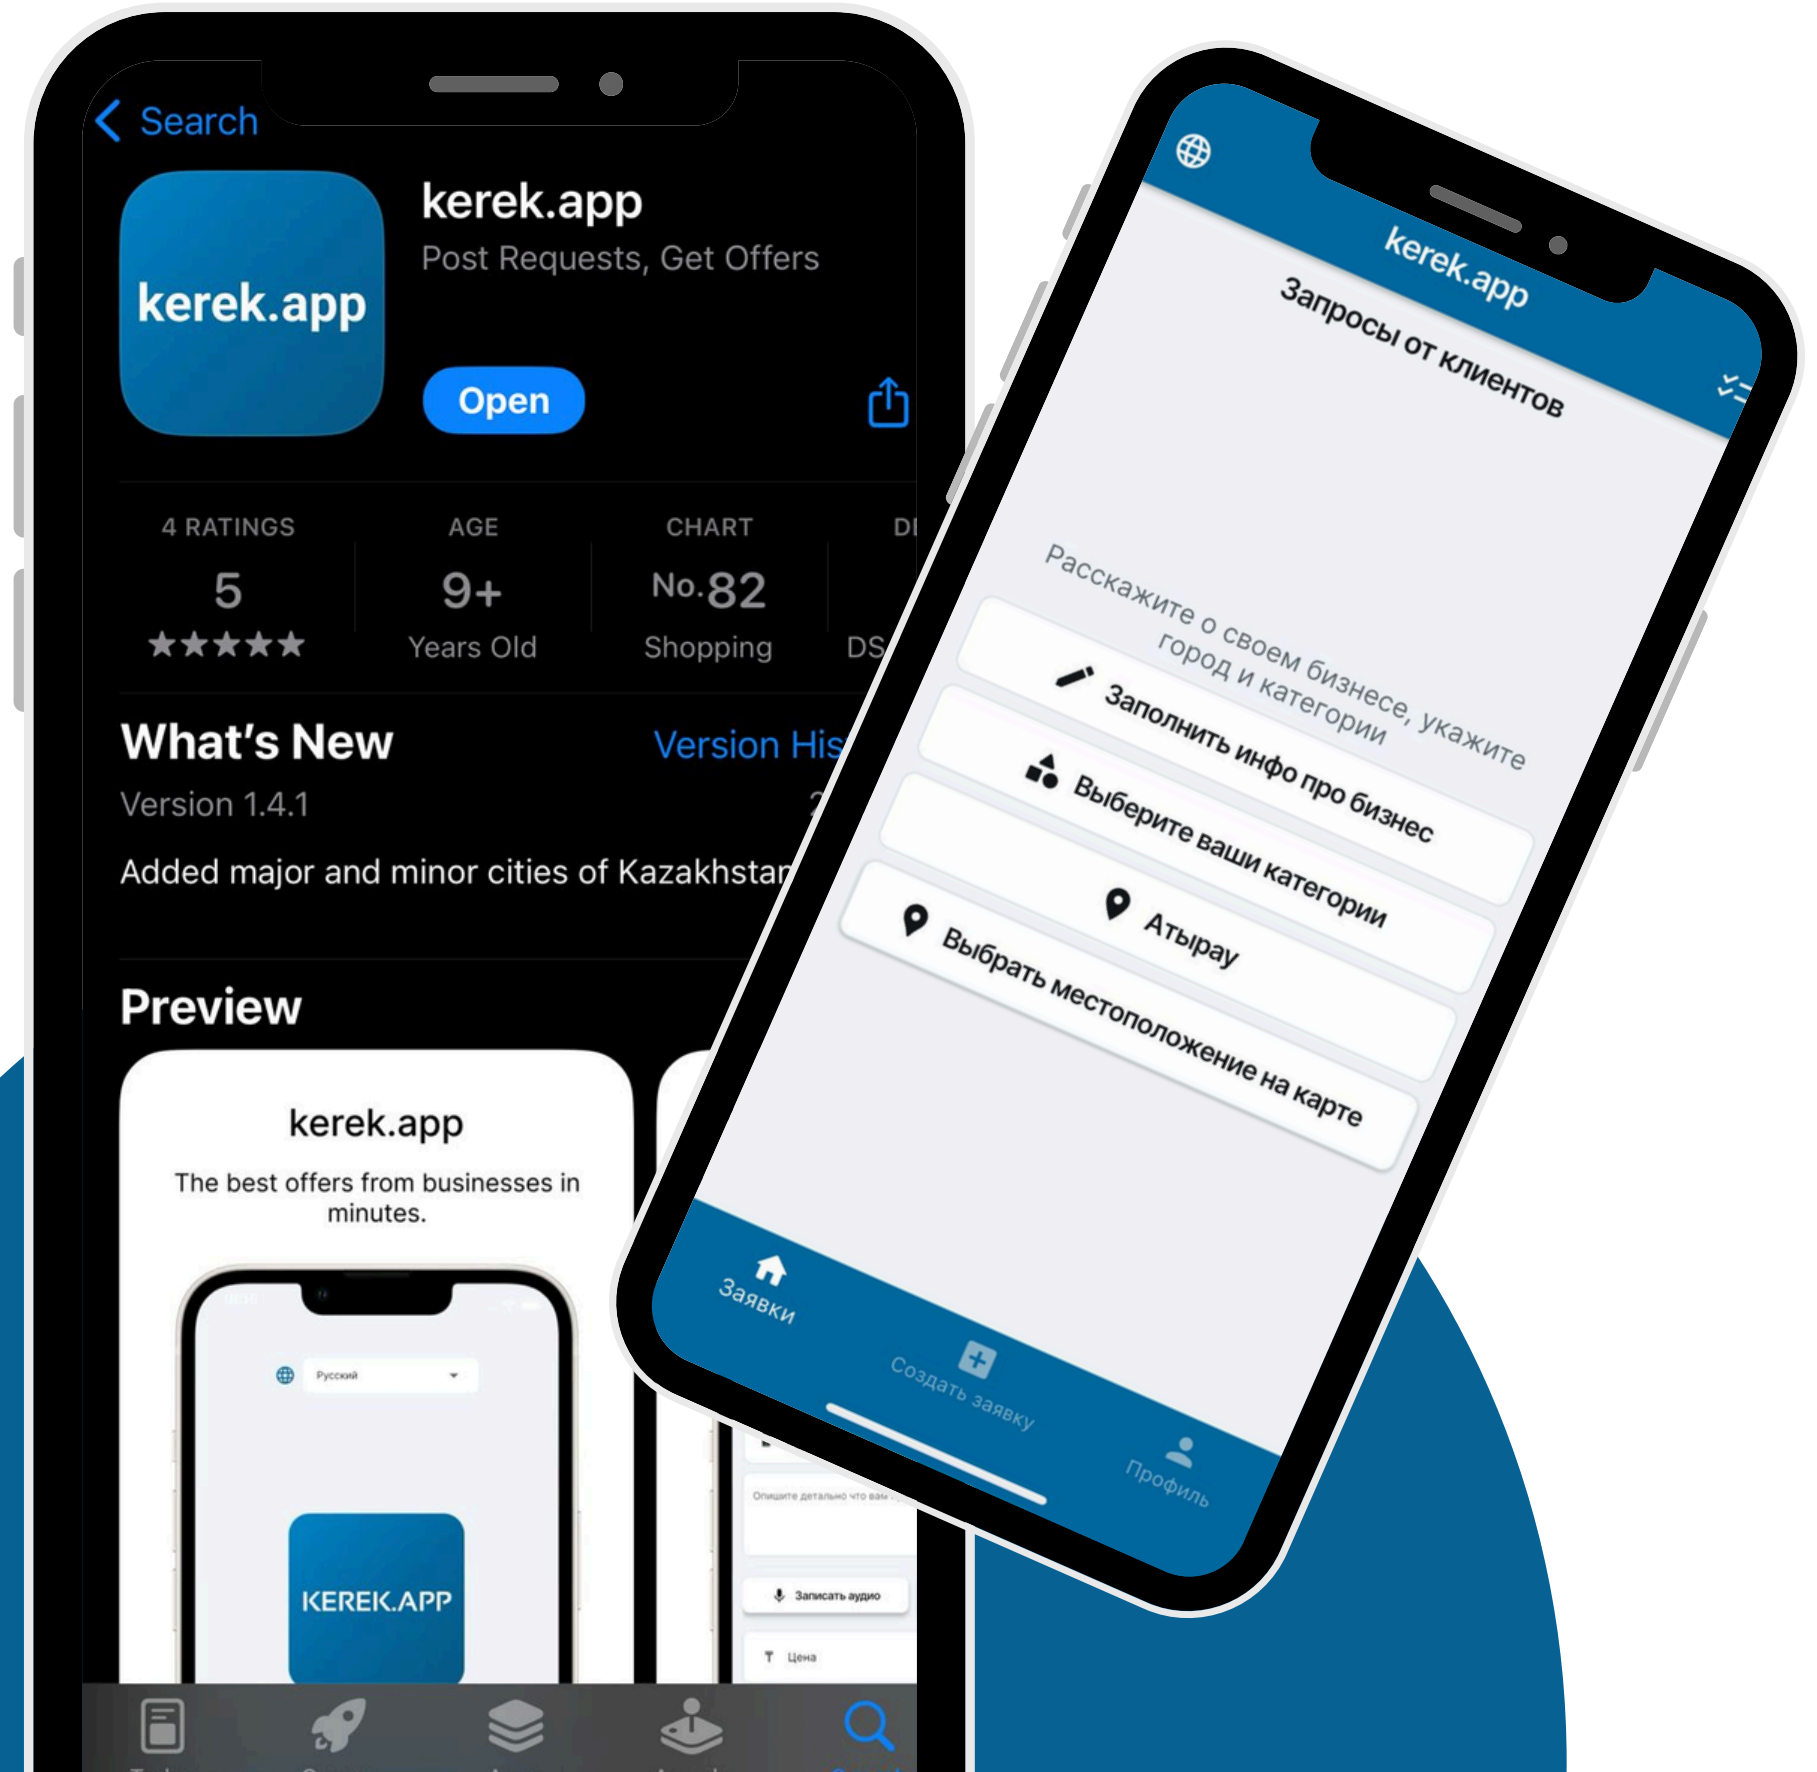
Search

kerek.app

kerek.app
Post Requests, Get Offers

Open

| 4 RATINGS | AGE | CHART | DI |
|---|---|---|---|
| 5 | 9+ | No.82 | |
| ★★★★★ | Years Old | Shopping | DS |

What's New
Version His
Version 1.4.1

Added major and minor cities of Kazakhstan

Preview

kerek.app
The best offers from businesses in minutes.

Русский

KEREK.APP

Опишите детально что вам

Записать аудио

Цена

kerek.app
Запросы от клиентов

Расскажите о своем бизнесе, укажите город и категории

Заполнить инфо про бизнес

Выберите ваши категории

Атырау

Выбрать местоположение на карте

Заявки
Создать заявку
Профиль